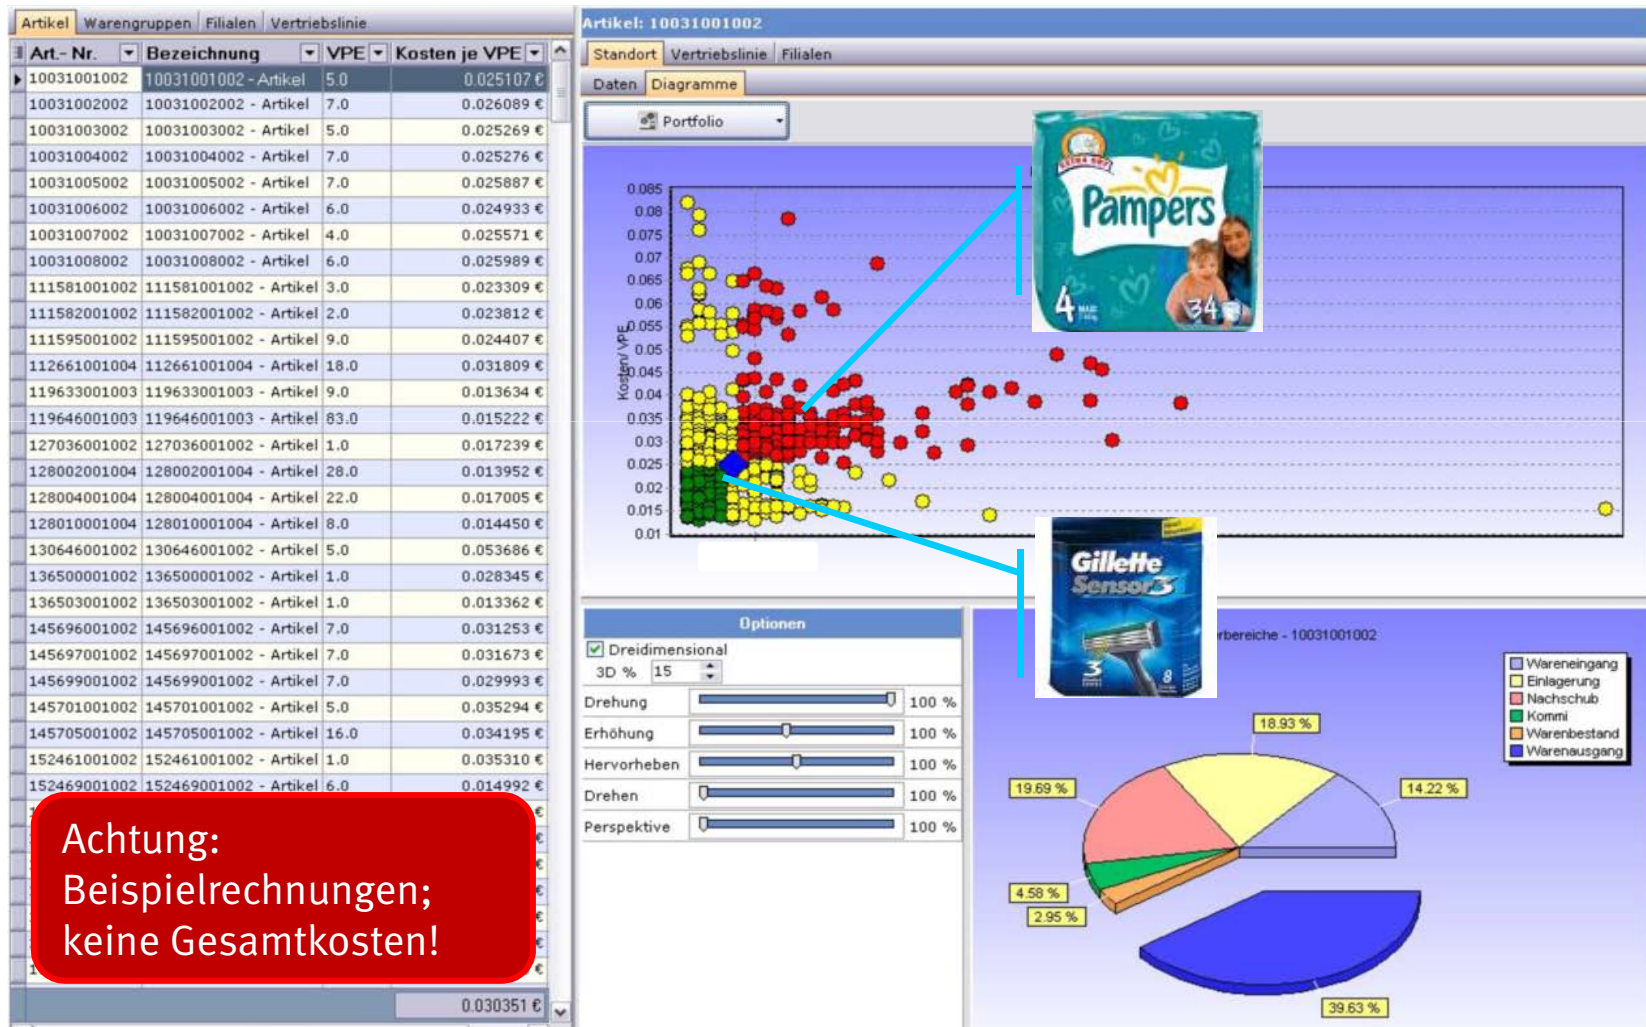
Artikel | Warengruppen | Filialen | Vertriebslinie

| Art.- Nr. | Bezeichnung | VPE | Kosten je VPE |
|---|---|---|---|
| 10031001002 | 10031001002 - Artikel | 5.0 | 0.025107 € |
| 10031002002 | 10031002002 - Artikel | 7.0 | 0.026089 € |
| 10031003002 | 10031003002 - Artikel | 5.0 | 0.025269 € |
| 10031004002 | 10031004002 - Artikel | 7.0 | 0.025276 € |
| 10031005002 | 10031005002 - Artikel | 7.0 | 0.025887 € |
| 10031006002 | 10031006002 - Artikel | 6.0 | 0.024933 € |
| 10031007002 | 10031007002 - Artikel | 4.0 | 0.025571 € |
| 10031008002 | 10031008002 - Artikel | 6.0 | 0.025989 € |
| 111581001002 | 111581001002 - Artikel | 3.0 | 0.023309 € |
| 111582001002 | 111582001002 - Artikel | 2.0 | 0.023812 € |
| 111595001002 | 111595001002 - Artikel | 9.0 | 0.024407 € |
| 112661001004 | 112661001004 - Artikel | 18.0 | 0.031809 € |
| 119633001003 | 119633001003 - Artikel | 9.0 | 0.013634 € |
| 119646001003 | 119646001003 - Artikel | 83.0 | 0.015222 € |
| 127036001002 | 127036001002 - Artikel | 1.0 | 0.017239 € |
| 128002001004 | 128002001004 - Artikel | 28.0 | 0.013952 € |
| 128004001004 | 128004001004 - Artikel | 22.0 | 0.017005 € |
| 128010001004 | 128010001004 - Artikel | 8.0 | 0.014450 € |
| 130646001002 | 130646001002 - Artikel | 5.0 | 0.053686 € |
| 136500001002 | 136500001002 - Artikel | 1.0 | 0.028345 € |
| 136503001002 | 136503001002 - Artikel | 1.0 | 0.013362 € |
| 145696001002 | 145696001002 - Artikel | 7.0 | 0.031253 € |
| 145697001002 | 145697001002 - Artikel | 7.0 | 0.031673 € |
| 145699001002 | 145699001002 - Artikel | 7.0 | 0.029993 € |
| 145701001002 | 145701001002 - Artikel | 5.0 | 0.035294 € |
| 145705001002 | 145705001002 - Artikel | 16.0 | 0.034195 € |
| 152461001002 | 152461001002 - Artikel | 1.0 | 0.035310 € |
| 152469001002 | 152469001002 - Artikel | 6.0 | 0.014992 € |

0.030351 €

Achtung: Beispielrechnungen; keine Gesamtkosten!

Artikel: 10031001002

Standort | Vertriebslinie | Filialen

Daten | Diagramme

Portfolio

Kosten/ VPE
0.085 0.08 0.075 0.07 0.065 0.06 0.055 0.05 0.045 0.04 0.035 0.03 0.025 0.02 0.015 0.01

Pampers 4 34

Gillette Sensor3

Optionen
Dreidimensional
3D % 15
Drehung 100 %
Erhöhung 100 %
Hervorheben 100 %
Drehen 100 %
Perspektive 100 %

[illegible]rbereiche - 10031001002

Wareneingang
Einlagerung
Nachschub
Kommi
Warenbestand
Warenausgang

18.93 %
19.69 %
14.22 %
4.58 %
2.95 %
39.63 %